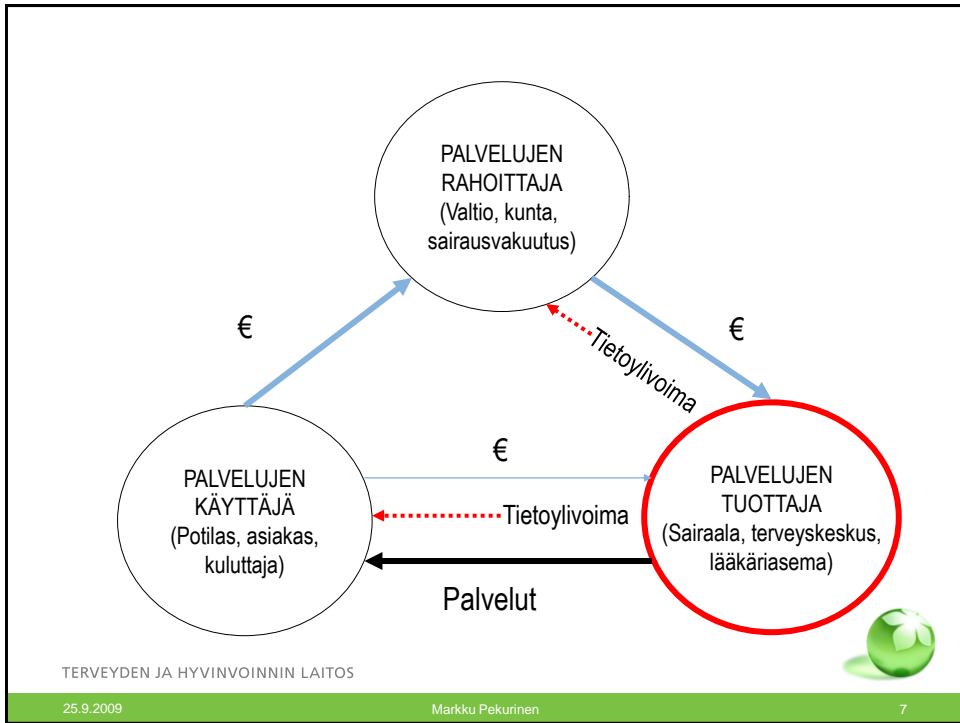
PALVELUJEN RAHOITTAJA (Valtio, kunta, sairausvakuutus)

€

€

Tietoylivoima

PALVELUJEN KÄYTTÄJÄ (Potilas, asiakas, kuluttaja)

€

Tietoylivoima

PALVELUJEN TUOTTAJA (Sairaala, terveyskeskus, lääkäriasema)

Palvelut

TERVEYDEN JA HYVINVOINNIN LAITOS

25.9.2009

Markku Pekurinen

7